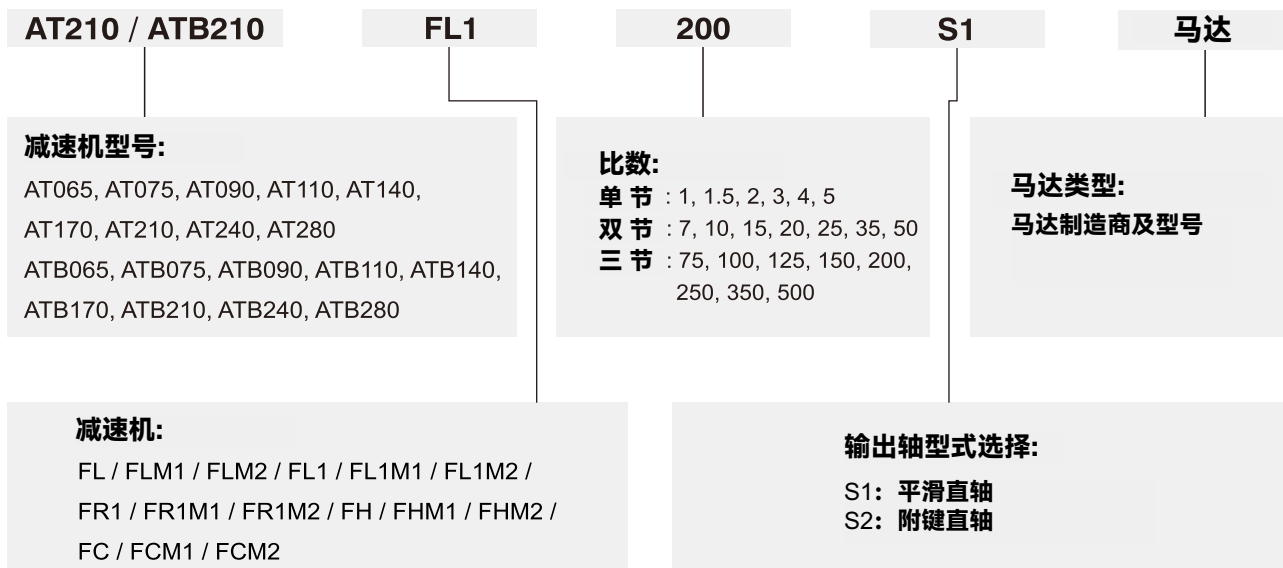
AT210 / ATB210

FL1

200

S1

马达

减速机型号:
AT065, AT075, AT090, AT110, AT140, AT170, AT210, AT240, AT280
ATB065, ATB075, ATB090, ATB110, ATB140, ATB170, ATB210, ATB240, ATB280

比数:
单节 : 1, 1.5, 2, 3, 4, 5
双节 : 7, 10, 15, 20, 25, 35, 50
三节 : 75, 100, 125, 150, 200, 250, 350, 500

马达类型:
马达制造商及型号

减速机:
FL / FLM1 / FLM2 / FL1 / FL1M1 / FL1M2 / FR1 / FR1M1 / FR1M2 / FH / FHM1 / FHM2 / FC / FCM1 / FCM2

输出轴型式选择:
S1: 平滑直轴
S2: 附键直轴